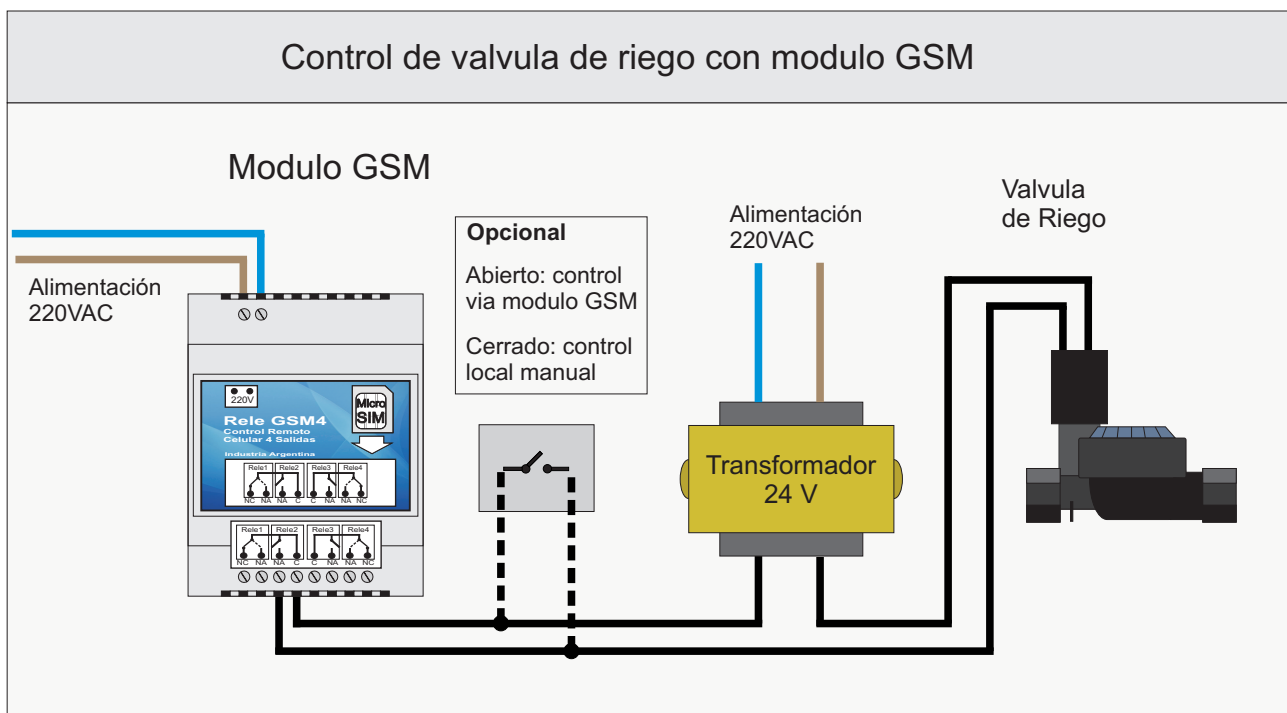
Control de valvula de riego con modulo GSM

Modulo GSM

Alimentación
220VAC

220V

Micro SIM

Rele GSM4
Control Remoto
Celular 4 Salidas
Industria Argentina

Rele1 Rele2 Rele3 Rele4
NC NA NA C C NA NA NC

Rele1 Rele2 Rele3 Rele4
NC NA NA C C NA NA NC

Opcional

Abierto: control via modulo GSM

Cerrado: control local manual

Alimentación
220VAC

Transformador
24 V

Valvula
de Riego